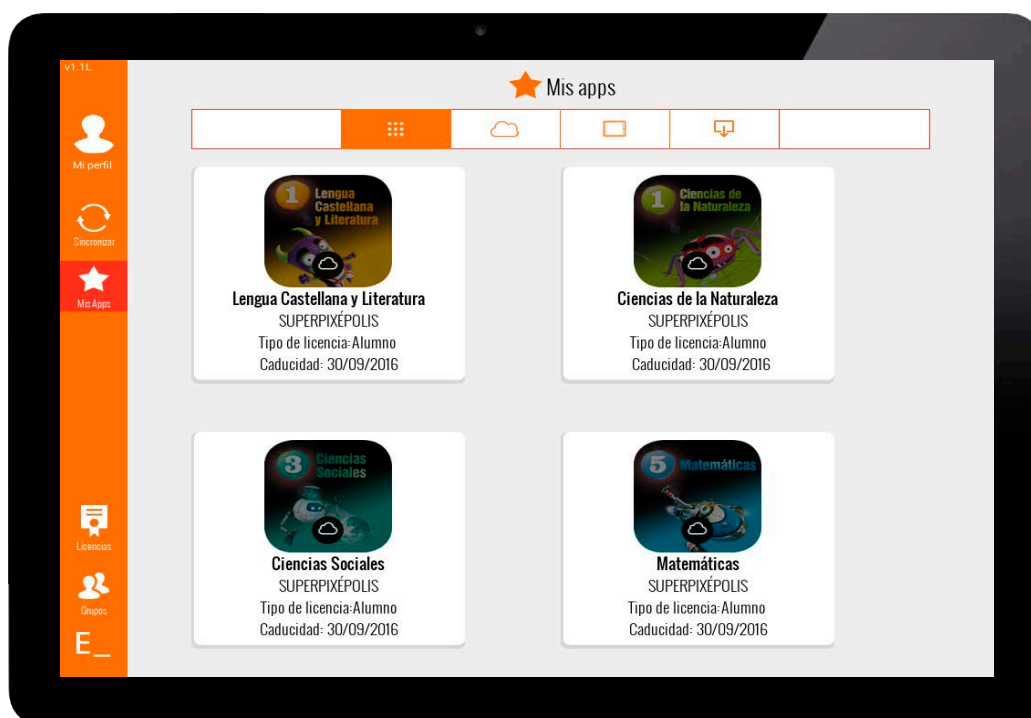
v1.1L

Mi perfil

Sincronizar

Mis Apps

Licencias

Grupos

E_

Mis apps

1 Lengua Castellana y Literatura

Lengua Castellana y Literatura
SUPERPIXÉPOLIS
Tipo de licencia:Alumno
Caducidad: 30/09/2016

1 Ciencias de la Naturaleza

Ciencias de la Naturaleza
SUPERPIXÉPOLIS
Tipo de licencia:Alumno
Caducidad: 30/09/2016

3 Ciencias Sociales

Ciencias Sociales
SUPERPIXÉPOLIS
Tipo de licencia:Alumno
Caducidad: 30/09/2016

5 Matemáticas

Matemáticas
SUPERPIXÉPOLIS
Tipo de licencia:Alumno
Caducidad: 30/09/2016